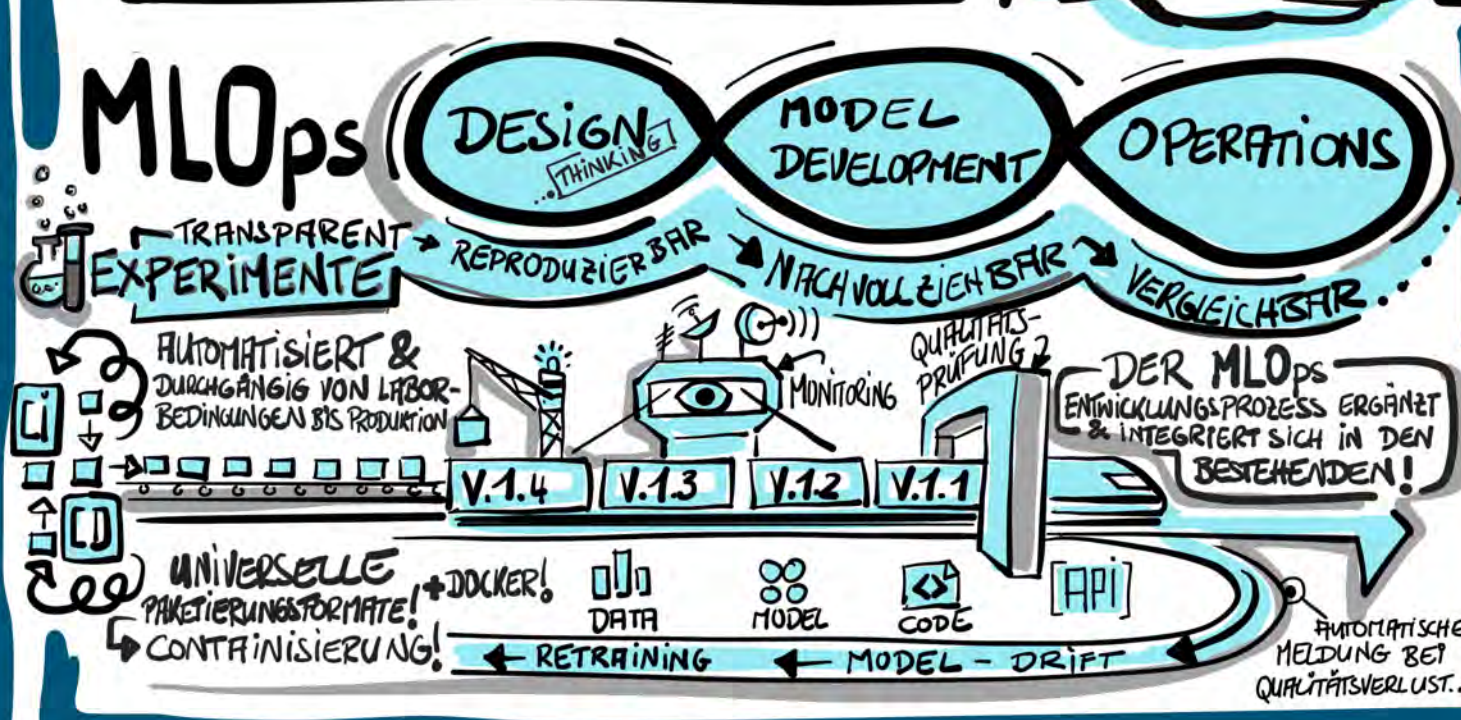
MLOps

DESIGN THINKING

MODEL DEVELOPMENT

OPERATIONS

TRANSPARENT

EXPERIMENTE

REPRODUZIERBAR

NACHVOLLZIEHBAR

VERGLEICHBAR...

AUTOMATISIERT & DURCHGÄNGIG VON LABORBEDINGUNGEN BIS PRODUKTION

CI

CD

MONITORING

QUALITÄTSPRÜFUNG?

DER MLOps ENTWICKLUNGSPROZESS ERGÄNZT & INTEGRIERT SICH IN DEN BESTEHENDEN!

V.1.4

V.1.3

V.1.2

V.1.1

UNIVERSELLE PAKETIERUNGSFORMATE!

+DOCKER!

CONTAINISIERUNG!

DATA

MODEL

CODE

API

RETRAINING

MODEL - DRIFT

AUTOMATISCHE MELDUNG BEI QUALITÄTSVERLUST...